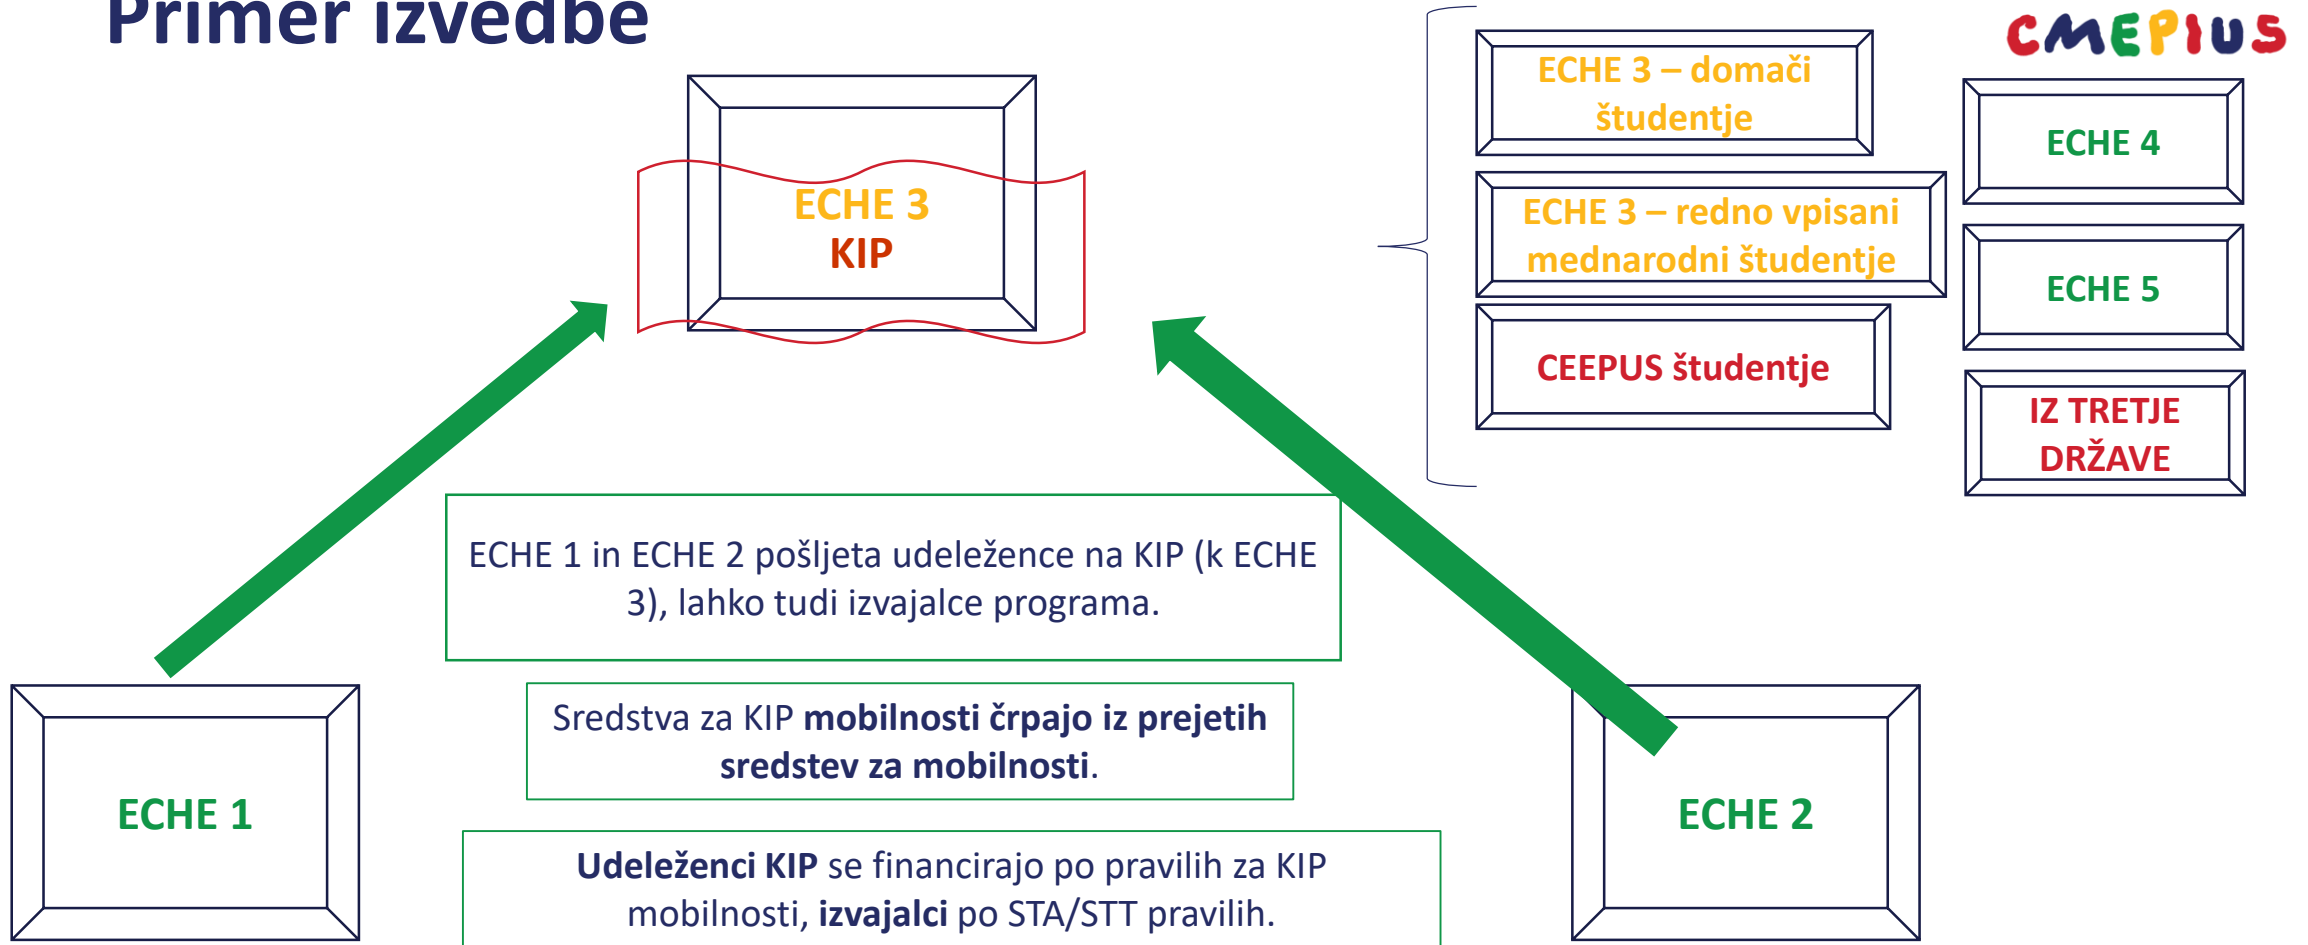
Primer izvedbe

CMEPIUS

ECHE 3
KIP

ECHE 3 – domači študentje

ECHE 3 – redno vpisani mednarodni študentje

CEEPUS študentje

ECHE 4

ECHE 5

IZ TRETJE DRŽAVE

ECHE 1 in ECHE 2 pošljeta udeležence na KIP (k ECHE 3), lahko tudi izvajalce programa.

Sredstva za KIP **mobilnosti črpajo iz prejetih sredstev za mobilnosti**.

**Udeleženci KIP** se financirajo po pravilih za KIP mobilnosti, **izvajalci** po STA/STT pravilih.

ECHE 1

ECHE 2